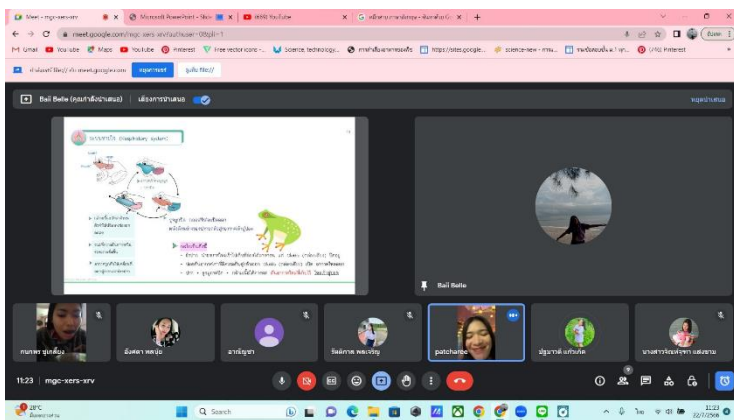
Meet - mgc-xers-xrv | Microsoft PowerPoint - Slide | (898) YouTube | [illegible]

meet.google.com/mgc-xers-xrv?authuser=0&pli=1

Gmail | YouTube | Maps | YouTube | Pinterest | Free vector icons | Science, technology... | https://sites.google... | science-new | Pinterest

Bail Belle (คุณกำลังนำเสนอ) | เลิกการนำเสนอ

หยุดนำเสนอ

ระบบหายใจ (Respiratory system)

Bail Belle

กนกพร ภูมิคล้อม

patcharee

11:23 | mgc-xers-xrv

28°C

Search

11:23
22/7/2565